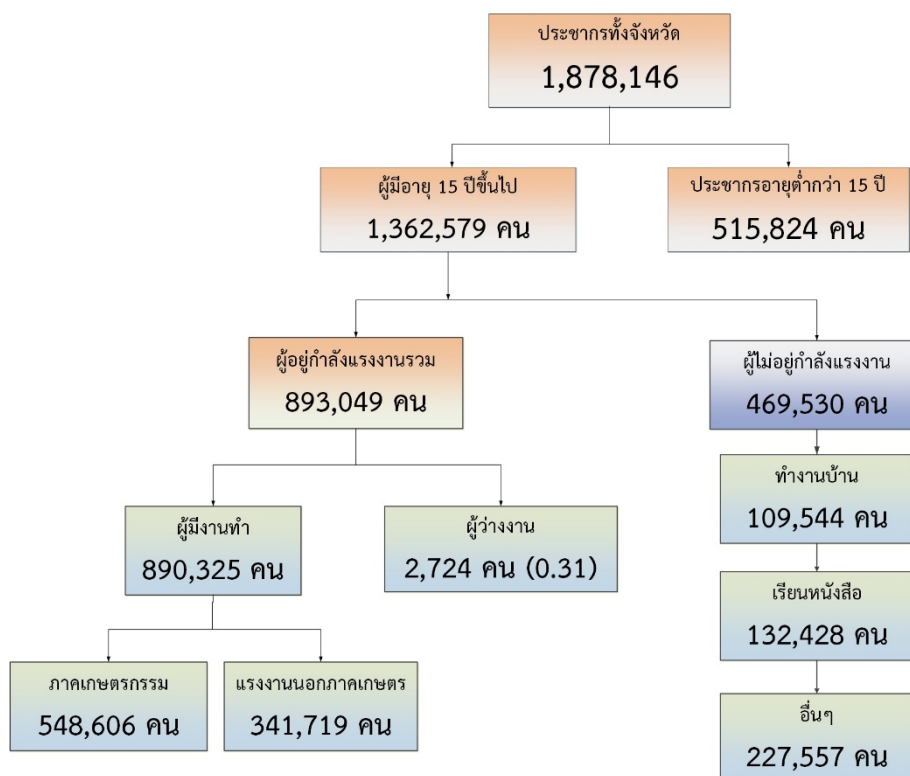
ประชากรทั้งจังหวัด
1,878,146

ผู้มีอายุ 15 ปีขึ้นไป
1,362,579 คน

ประชากรอายุต่ำกว่า 15 ปี
515,824 คน

ผู้อยู่กำลังแรงงานรวม
893,049 คน

ผู้ไม่อยู่กำลังแรงงาน
469,530 คน

ทำงานบ้าน
109,544 คน

ผู้มีงานทำ
890,325 คน

ผู้ว่างงาน
2,724 คน (0.31)

เรียนหนังสือ
132,428 คน

ภาคเกษตรกรรม
548,606 คน

แรงงานนอกภาคเกษตร
341,719 คน

อื่นๆ
227,557 คน